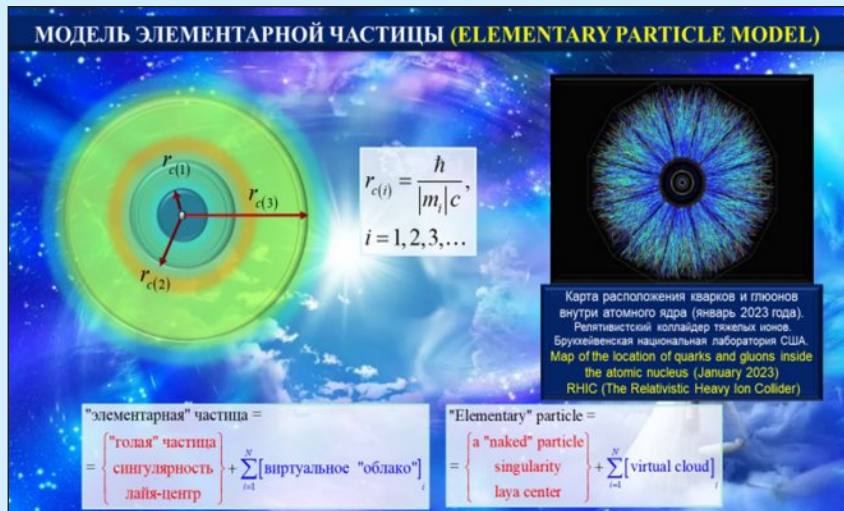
МОДЕЛЬ ЭЛЕМЕНТАРНОЙ ЧАСТИЦЫ (ELEMENTARY PARTICLE MODEL)

$r_{c(1)}$

$r_{c(3)}$

$r_{c(2)}$

$r_{c(i)} = \frac{\hbar}{|m_i| c},$

$i = 1, 2, 3, \ldots$

Карта расположения кварков и глюонов внутри атомного ядра (январь 2023 года). Релятивистский коллайдер тяжелых ионов. Брукхейвенская национальная лаборатория США.

Map of the location of quarks and gluons inside the atomic nucleus (January 2023)

RHIC (The Relativistic Heavy Ion Collider)

"элементарная" частица =

$= \begin{Bmatrix} \text{"голая" частица} \\ \text{сингулярность} \\ \text{лайя-центр} \end{Bmatrix} + \sum_{i=1}^{N} [\text{виртуальное "облако"}]_i$

"Elementary" particle =

$= \begin{Bmatrix} \text{a "naked" particle} \\ \text{singularity} \\ \text{laya center} \end{Bmatrix} + \sum_{i=1}^{N} [\text{virtual cloud}]_i$